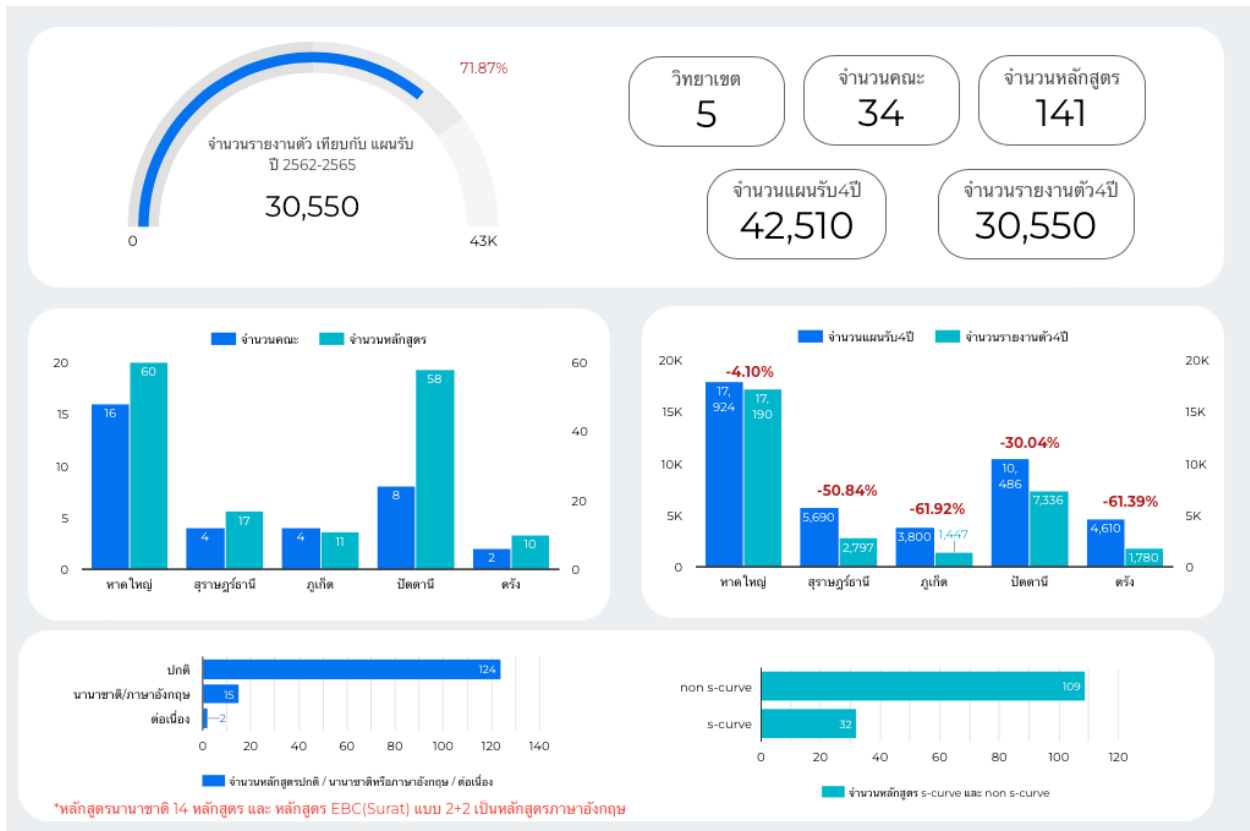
71.87%

จำนวนรายงานตัว เทียบกับ แผนรับ ปี 2562-2565

30,550

0

43K

วิทยาเขต
5

จำนวนคณะ
34

จำนวนหลักสูตร
141

จำนวนแผนรับ4ปี
42,510

จำนวนรายงานตัว4ปี
30,550

จำนวนคณะ จำนวนหลักสูตร

| | จำนวนคณะ | จำนวนหลักสูตร |
|---|---|---|
| หาดใหญ่ | 16 | 60 |
| สุราษฎร์ธานี | 4 | 17 |
| ภูเก็ต | 4 | 11 |
| ปัตตานี | 8 | 58 |
| ตรัง | 2 | 10 |

20 15 10 5 0
60 40 20 0

จำนวนแผนรับ4ปี จำนวนรายงานตัว4ปี

| | จำนวนแผนรับ4ปี | จำนวนรายงานตัว4ปี | |
|---|---|---|---|
| หาดใหญ่ | 17, 924 | 17, 190 | -4.10% |
| สุราษฎร์ธานี | 5,690 | 2,797 | -50.84% |
| ภูเก็ต | 3,800 | 1,447 | -61.92% |
| ปัตตานี | 10, 486 | 7,336 | -30.04% |
| ตรัง | 4,610 | 1,780 | -61.39% |

20K 15K 10K 5K 0
20K 15K 10K 5K 0

| | |
|---|---|
| ปกติ | 124 |
| นานาชาติ/ภาษาอังกฤษ | 15 |
| ต่อเนื่อง | 2 |

0 20 40 60 80 100 120 140

จำนวนหลักสูตรปกติ / นานาชาติหรือภาษาอังกฤษ / ต่อเนื่อง

*หลักสูตรนานาชาติ 14 หลักสูตร และ หลักสูตร EBC(Surat) แบบ 2+2 เป็นหลักสูตรภาษาอังกฤษ

| | |
|---|---|
| non s-curve | 109 |
| s-curve | 32 |

0 20 40 60 80 100 120

จำนวนหลักสูตร s-curve และ non s-curve